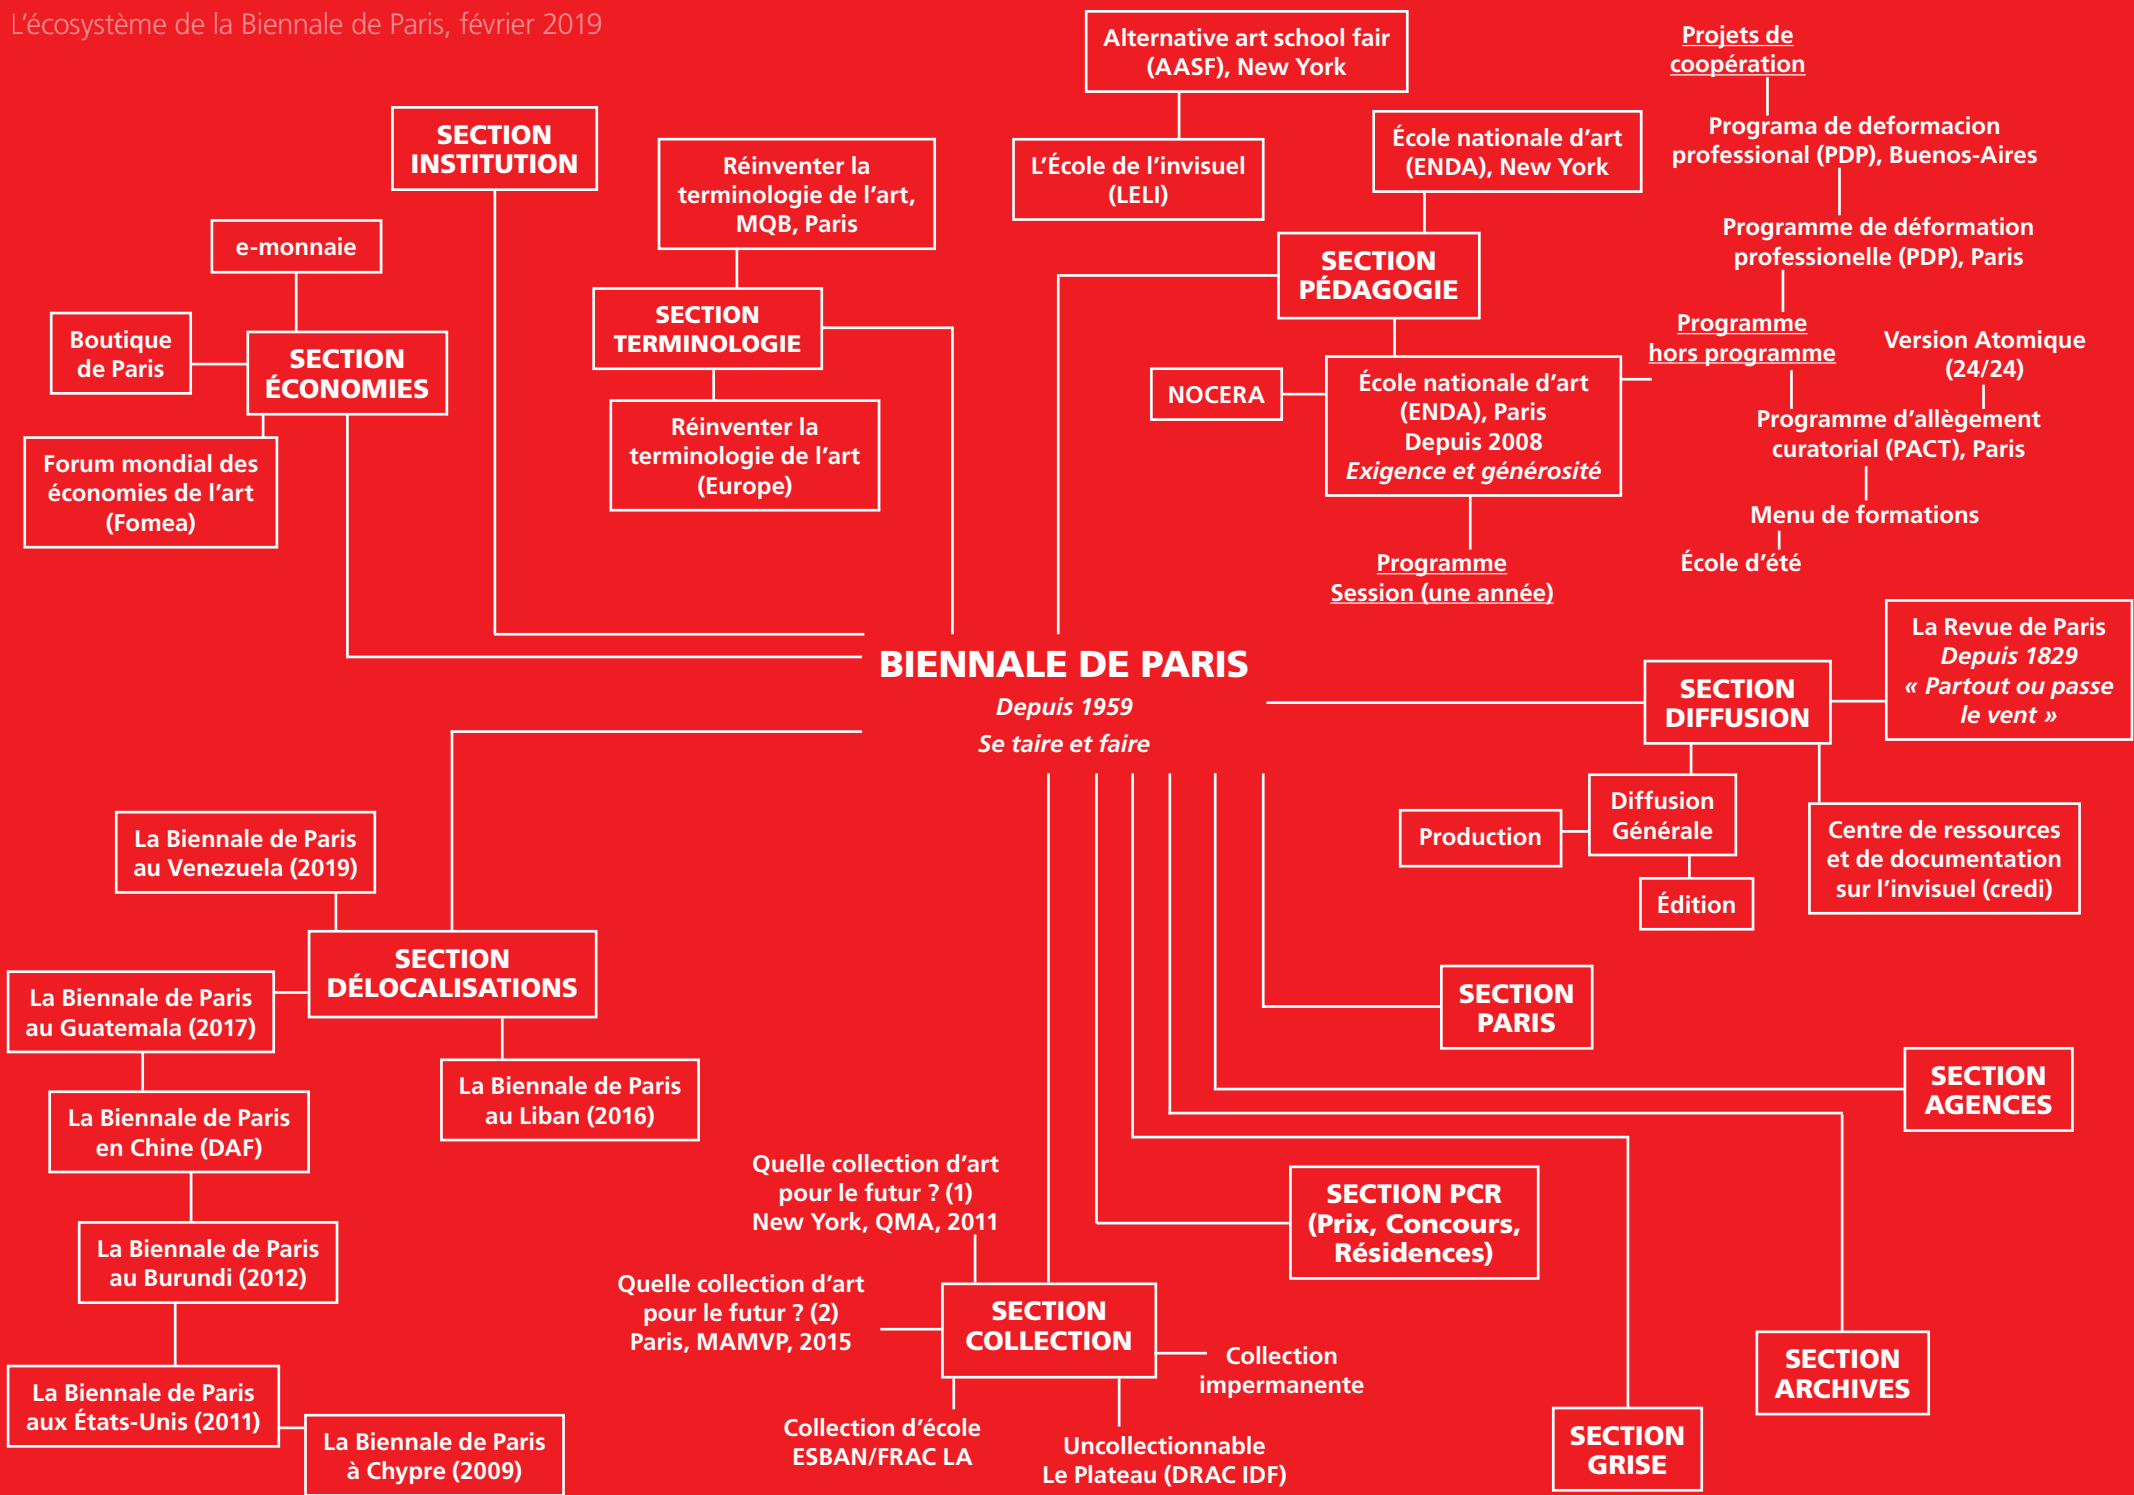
L'écosystème de la Biennale de Paris, février 2019

Alternative art school fair (AASF), New York

Projets de coopération

SECTION INSTITUTION

Réinventer la terminologie de l'art, MQB, Paris

L'École de l'invisuel (LELI)

École nationale d'art (ENDA), New York

Programa de deformacion professional (PDP), Buenos-Aires

e-monnaie

SECTION PÉDAGOGIE

Programme de déformation professionelle (PDP), Paris

Boutique de Paris

SECTION ÉCONOMIES

SECTION TERMINOLOGIE

Programme hors programme

Version Atomique (24/24)

NOCERA

École nationale d'art (ENDA), Paris Depuis 2008 *Exigence et générosité*

Forum mondial des économies de l'art (Fomea)

Réinventer la terminologie de l'art (Europe)

Programme d'allègement curatorial (PACT), Paris

Menu de formations

Programme Session (une année)

École d'été

La Revue de Paris *Depuis 1829* *« Partout ou passe le vent »*

BIENNALE DE PARIS
*Depuis 1959*
*Se taire et faire*

SECTION DIFFUSION

Diffusion Générale

Production

Centre de ressources et de documentation sur l'invisuel (credi)

La Biennale de Paris au Venezuela (2019)

Édition

SECTION DÉLOCALISATIONS

La Biennale de Paris au Guatemala (2017)

SECTION PARIS

La Biennale de Paris au Liban (2016)

SECTION AGENCES

La Biennale de Paris en Chine (DAF)

Quelle collection d'art pour le futur ? (1) New York, QMA, 2011

SECTION PCR (Prix, Concours, Résidences)

La Biennale de Paris au Burundi (2012)

Quelle collection d'art pour le futur ? (2) Paris, MAMVP, 2015

SECTION COLLECTION

Collection impermanente

SECTION ARCHIVES

La Biennale de Paris aux États-Unis (2011)

La Biennale de Paris à Chypre (2009)

Collection d'école ESBAN/FRAC LA

Uncollectionnable Le Plateau (DRAC IDF)

SECTION GRISE